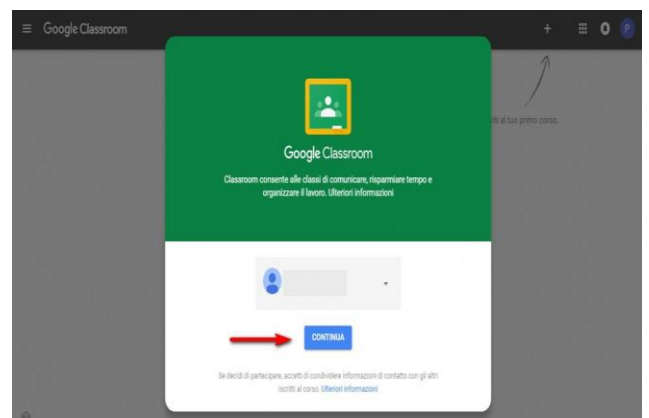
Google Classroom

+

P

...ti al tuo primo corso.

Google Classroom

Classroom consente alle classi di comunicare, risparmiare tempo e organizzare il lavoro. Ulteriori informazioni

CONTINUA

Se decidi di partecipare, accetti di condividere informazioni di contatto con gli altri iscritti al corso. Ulteriori informazioni